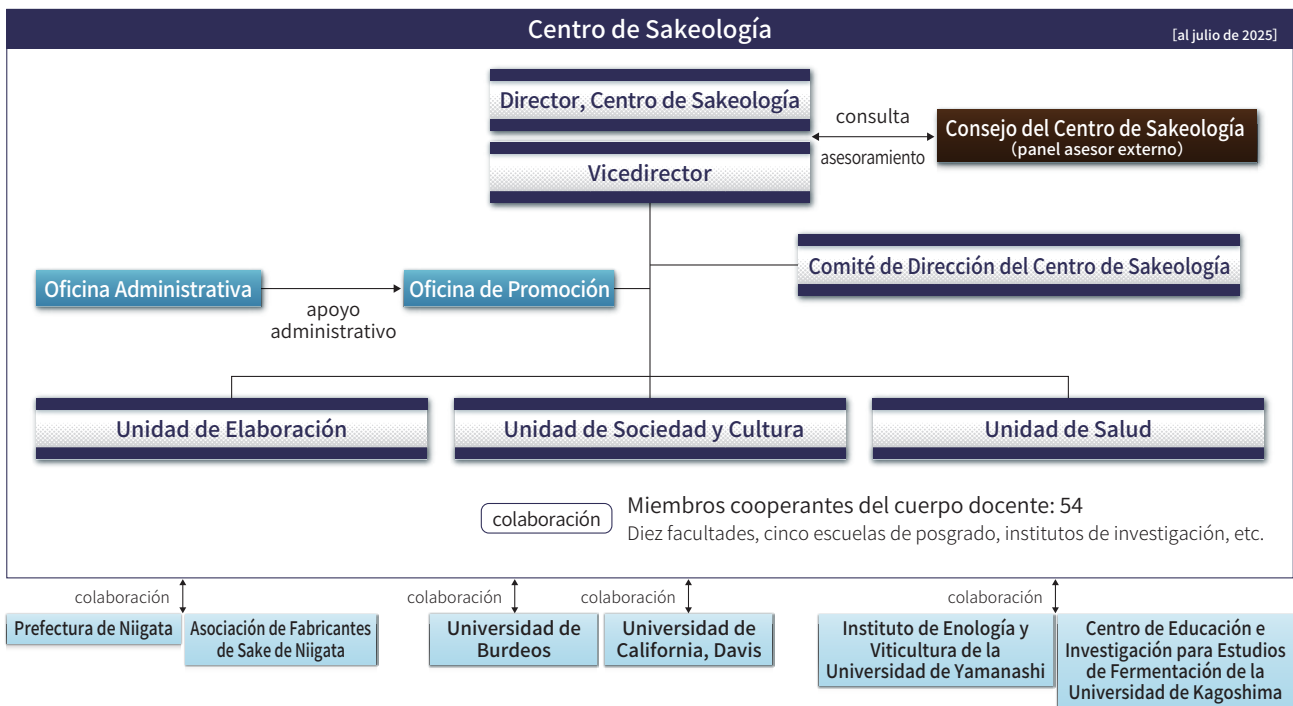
Centro de Sakeología

[al julio de 2025]

Director, Centro de Sakeología

consulta

Consejo del Centro de Sakeología
(panel asesor externo)

asesoramiento

Vicedirector

Comité de Dirección del Centro de Sakeología

Oficina Administrativa

apoyo administrativo

Oficina de Promoción

Unidad de Elaboración

Unidad de Sociedad y Cultura

Unidad de Salud

colaboración

Miembros cooperantes del cuerpo docente: 54
Diez facultades, cinco escuelas de posgrado, institutos de investigación, etc.

colaboración

Prefectura de Niigata

Asociación de Fabricantes de Sake de Niigata

colaboración

Universidad de Burdeos

colaboración

Universidad de California, Davis

colaboración

Instituto de Enología y Viticultura de la Universidad de Yamanashi

Centro de Educación e Investigación para Estudios de Fermentación de la Universidad de Kagoshima